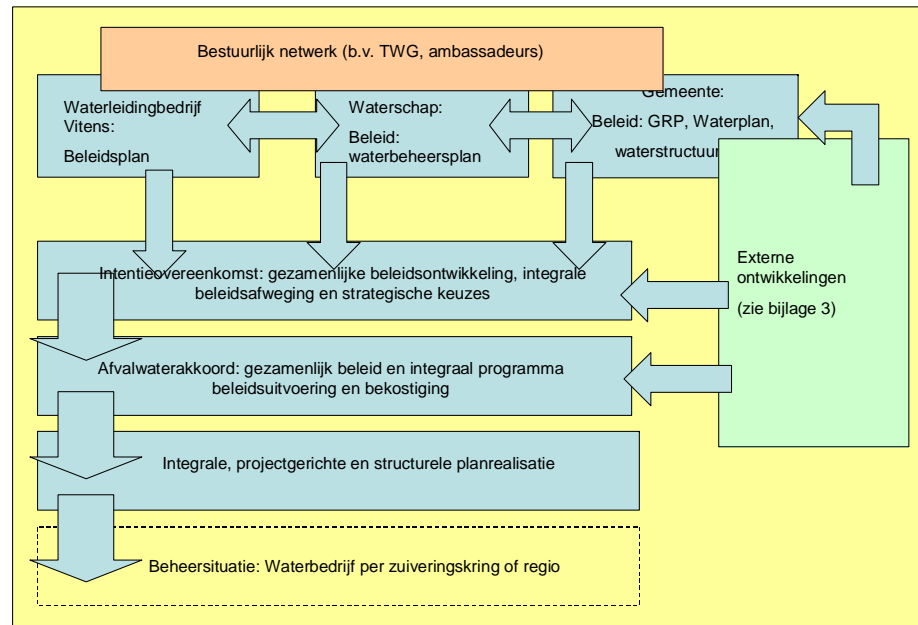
Bestuurlijk netwerk (b.v. TWG, ambassadeurs)

Waterleidingbedrijf Vitens:

Beleidsplan

Waterschap:

Beleid: waterbeheersplan

Gemeente:

Beleid: GRP, Waterplan,

waterstructuur

Externe ontwikkelingen

(zie bijlage 3)

Intentieovereenkomst: gezamenlijke beleidsontwikkeling, integrale beleidsafweging en strategische keuzes

Afvalwaterakkoord: gezamenlijk beleid en integraal programma beleidsuitvoering en bekostiging

Integrale, projectgerichte en structurele planrealisatie

Beheersituatie: Waterbedrijf per zuiveringskring of regio